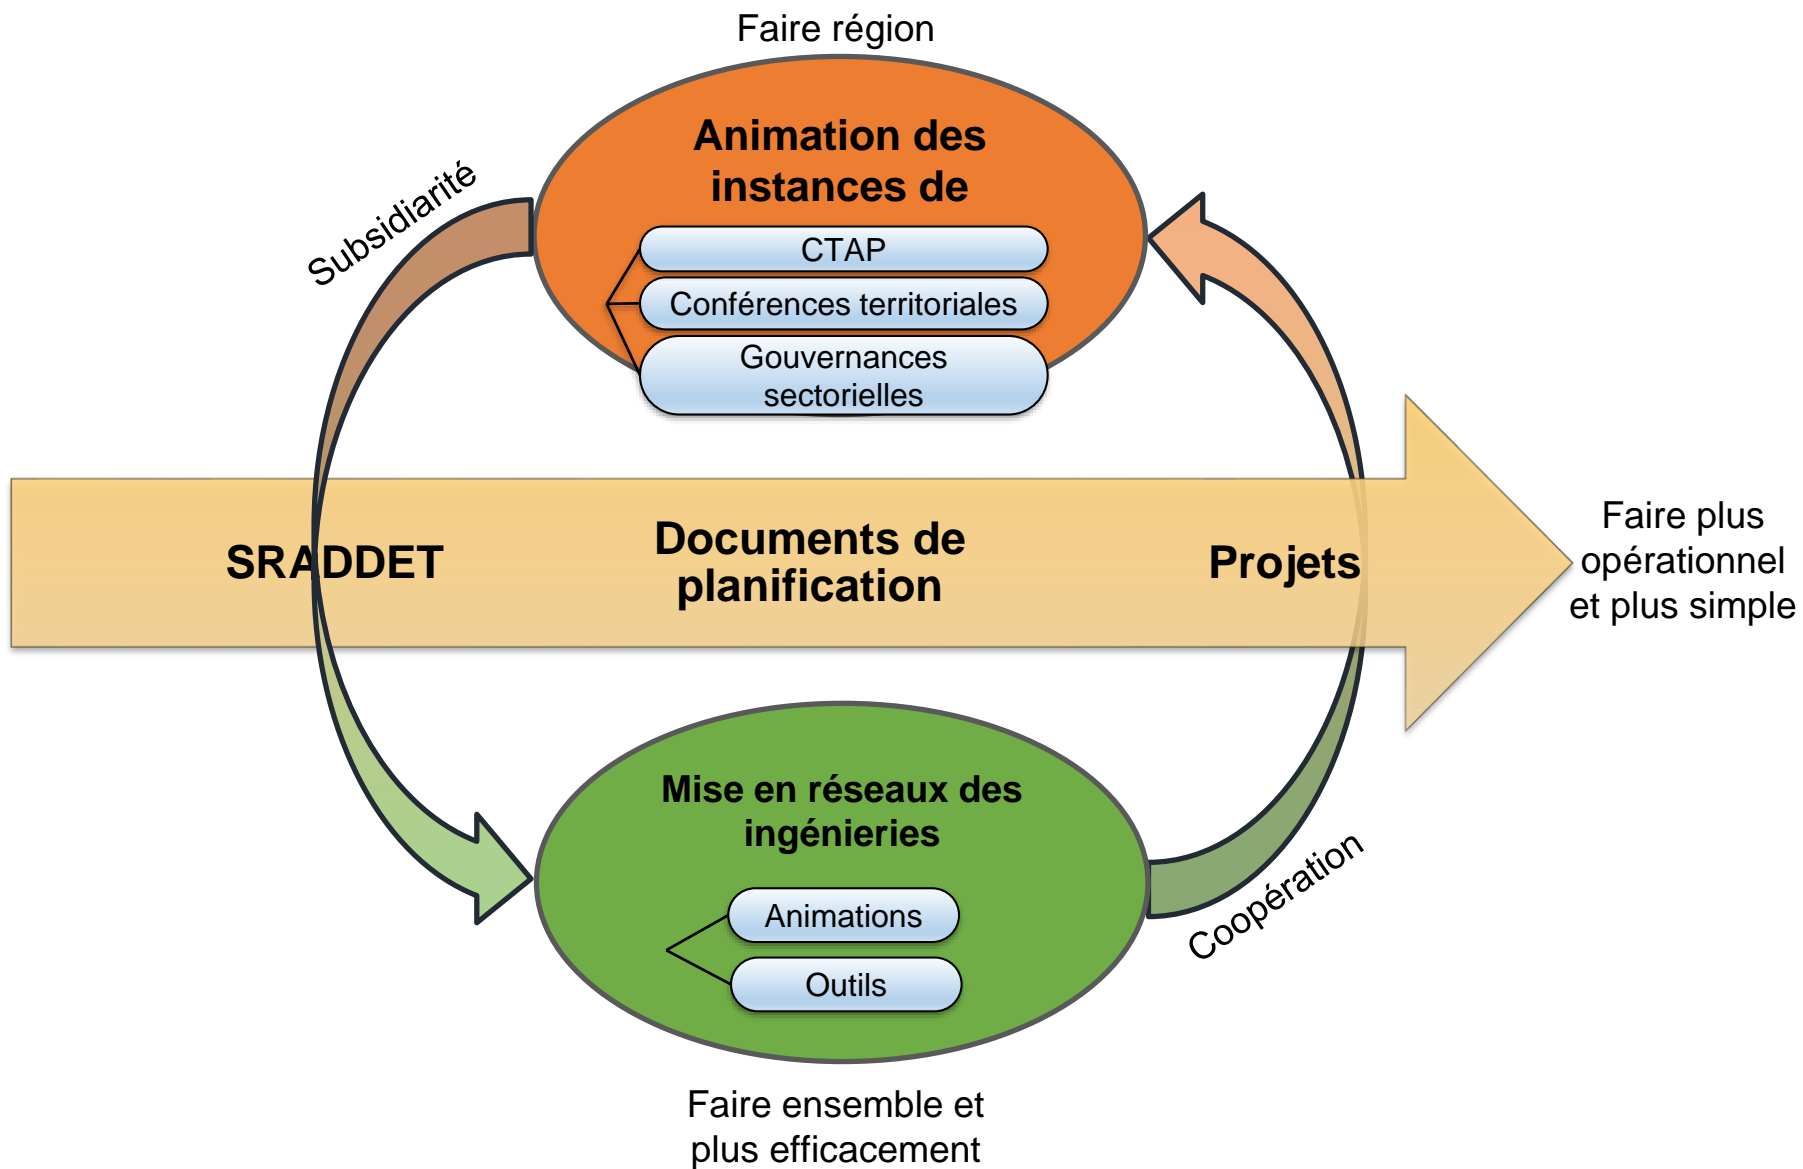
Faire région

Animation des instances de

CTAP

Conférences territoriales

Gouvernances sectorielles

Subsidiarité

SRADDET

Documents de planification

Projets

Faire plus opérationnel et plus simple

Mise en réseaux des ingénieries

Animations

Outils

Coopération

Faire ensemble et plus efficacement